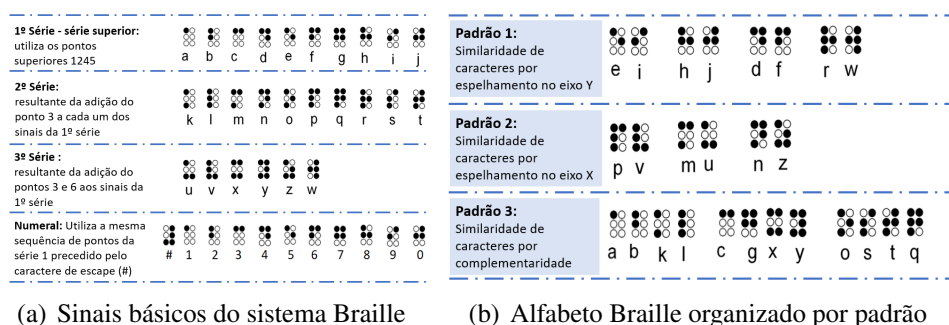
**1º Série - série superior:** utiliza os pontos superiores 1245

a b c d e f g h i j

**2º Série:** resultante da adição do ponto 3 a cada um dos sinais da 1º série

k l m n o p q r s t

**3º Série :** resultante da adição do pontos 3 e 6 aos sinais da 1º série

u v x y z w

**Numeral:** Utiliza a mesma sequência de pontos da série 1 precedido pelo caractere de escape (#)

# 1 2 3 4 5 6 7 8 9 0

**Padrão 1:** Similaridade de caracteres por espelhamento no eixo Y

e i h j d f r w

**Padrão 2:** Similaridade de caracteres por espelhamento no eixo X

p v m u n z

**Padrão 3:** Similaridade de caracteres por complementaridade

a b k l c g x y o s t q

(a) Sinais básicos do sistema Braille

(b) Alfabeto Braille organizado por padrão